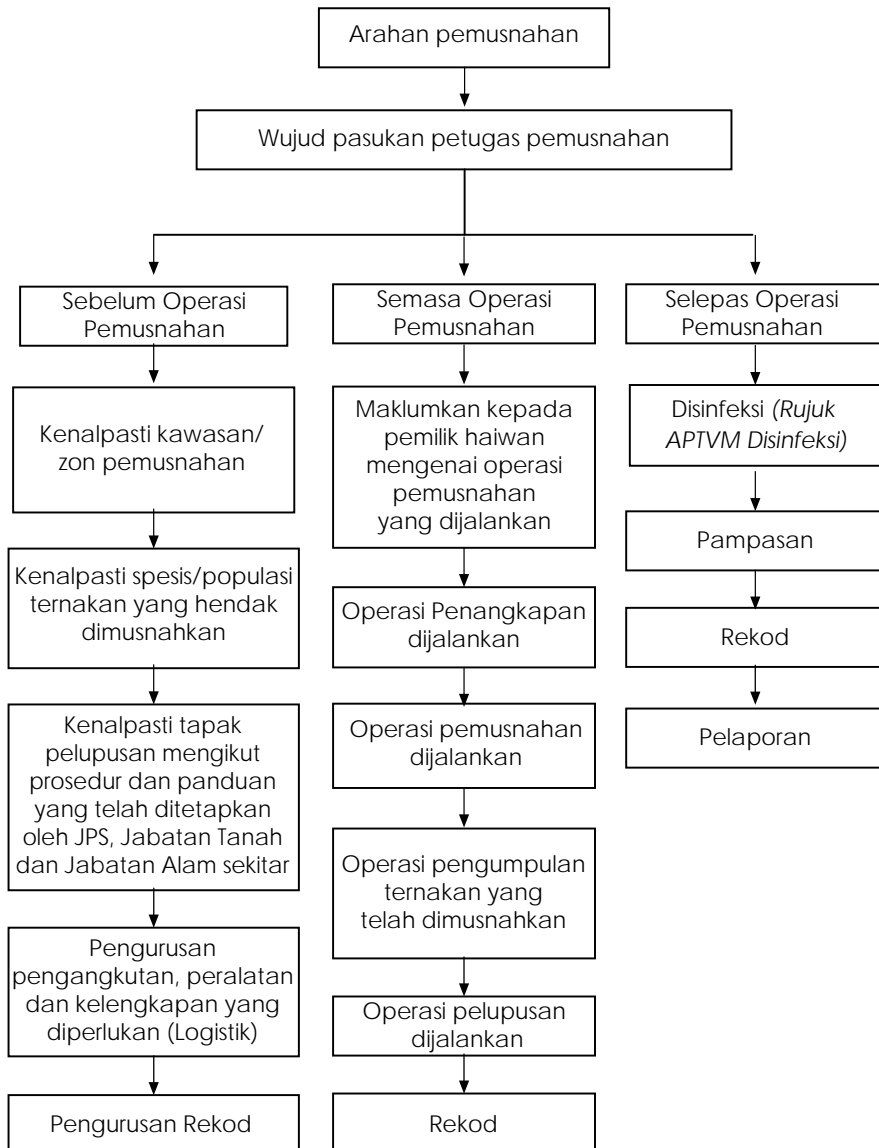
Arahan pemusnahan

Wujud pasukan petugas pemusnahan

Sebelum Operasi Pemusnahan

Kenalpasti kawasan/ zon pemusnahan

Kenalpasti spesis/populasi ternakan yang hendak dimusnahkan

Kenalpasti tapak pelupusan mengikut prosedur dan panduan yang telah ditetapkan oleh JPS, Jabatan Tanah dan Jabatan Alam sekitar

Pengurusan pengangkutan, peralatan dan kelengkapan yang diperlukan (Logistik)

Pengurusan Rekod

Semasa Operasi Pemusnahan

Maklumkan kepada pemilik haiwan mengenai operasi pemusnahan yang dijalankan

Operasi Penangkapan dijalankan

Operasi pemusnahan dijalankan

Operasi pengumpulan ternakan yang telah dimusnahkan

Operasi pelupusan dijalankan

Rekod

Selepas Operasi Pemusnahan

Disinfeksi *(Rujuk APTVM Disinfeksi)*

Pampasan

Rekod

Pelaporan